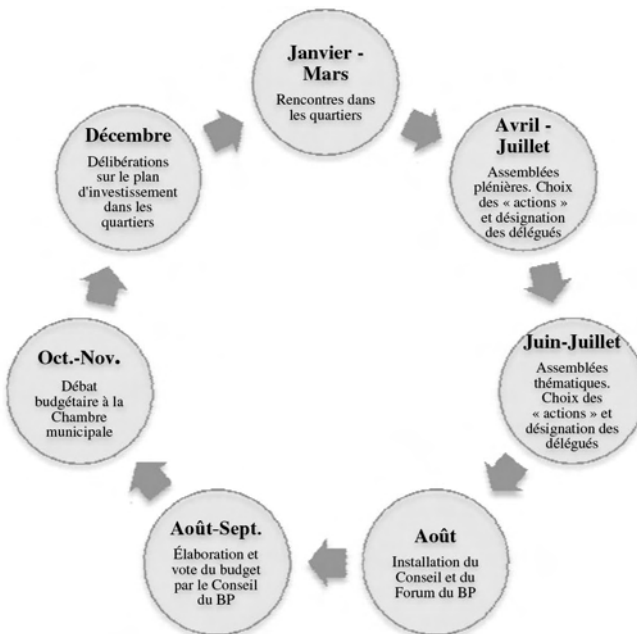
Janvier - Mars
Rencontres dans les quartiers

Avril - Juillet
Assemblées plénières. Choix des « actions » et désignation des délégués

Juin-Juillet
Assemblées thématiques. Choix des « actions » et désignation des délégués

Août
Installation du Conseil et du Forum du BP

Août-Sept.
Élaboration et vote du budget par le Conseil du BP

Oct.-Nov.
Débat budgétaire à la Chambre municipale

Décembre
Délibérations sur le plan d'investissement dans les quartiers